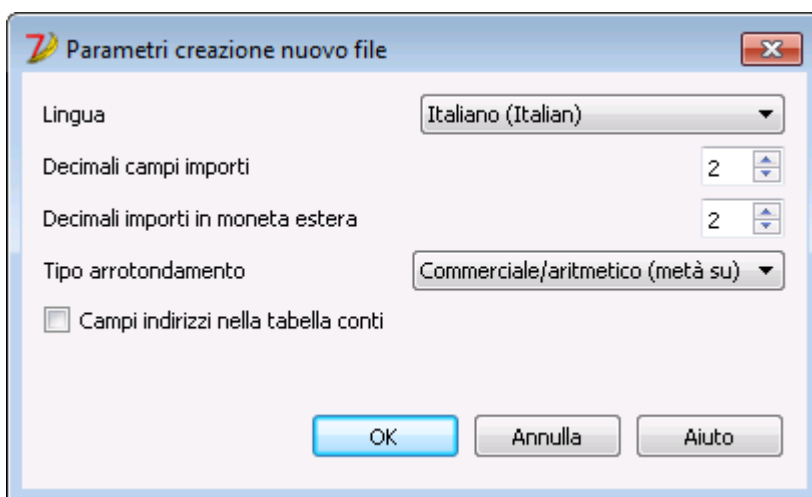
Parametri creazione nuovo file

Lingua
Italiano (Italian)

Decimali campi importi
2

Decimali importi in moneta estera
2

Tipo arrotondamento
Commerciale/aritmetico (metà su)

Campi indirizzi nella tabella conti

OK
Annulla
Aiuto